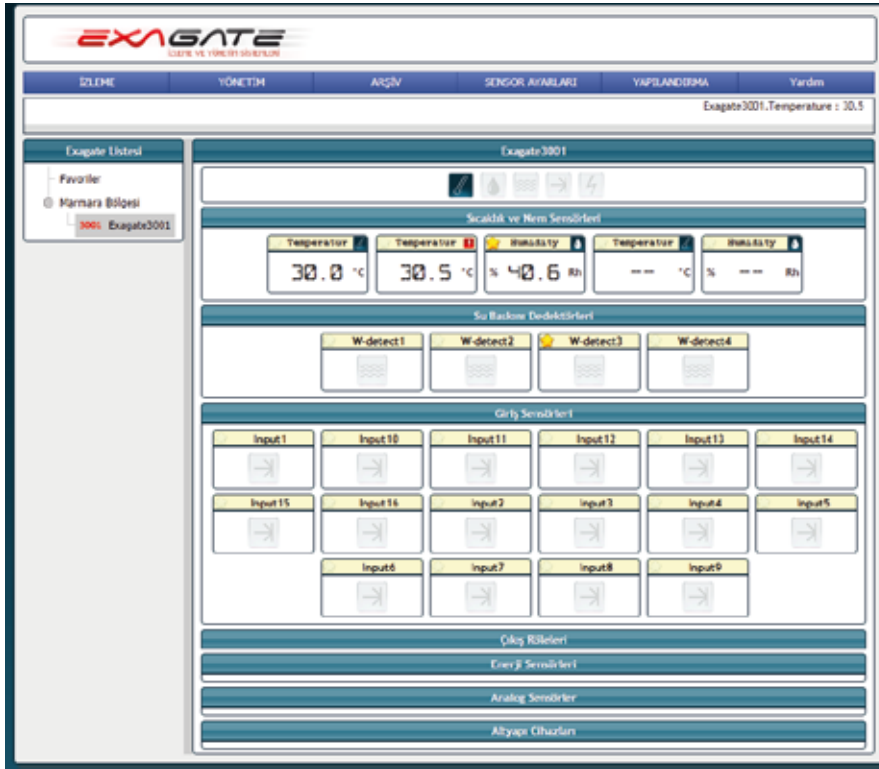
EXAGATE
İZLEME VE YÖNETİM SİSTEMLERİ

İZLEME | YÖNETİM | ARŞİV | SENSOR AYARLARI | YAPILANDIRMA | Yardım

Exagate3001.Temperature : 30.5

Exagate Listesi

Favoriler
Marmara Bölgesi
3001 Exagate3001

Exagate3001

Sıcaklık ve Nem Sensörleri

Temperature 30.0 °C
Temperature 30.5 °C
Humidity % 40.6 Rh
Temperature -- °C
Humidity % -- Rh

Su Baskını Dedektörleri

W-detect1
W-detect2
W-detect3
W-detect4

Giriş Sensörleri

Input1
Input10
Input11
Input12
Input13
Input14
Input15
Input16
Input2
Input3
Input4
Input5
Input6
Input7
Input8
Input9

Çıkış Röleleri

Enerji Sensörleri

Analog Sensörler

Altyapı Cihazları